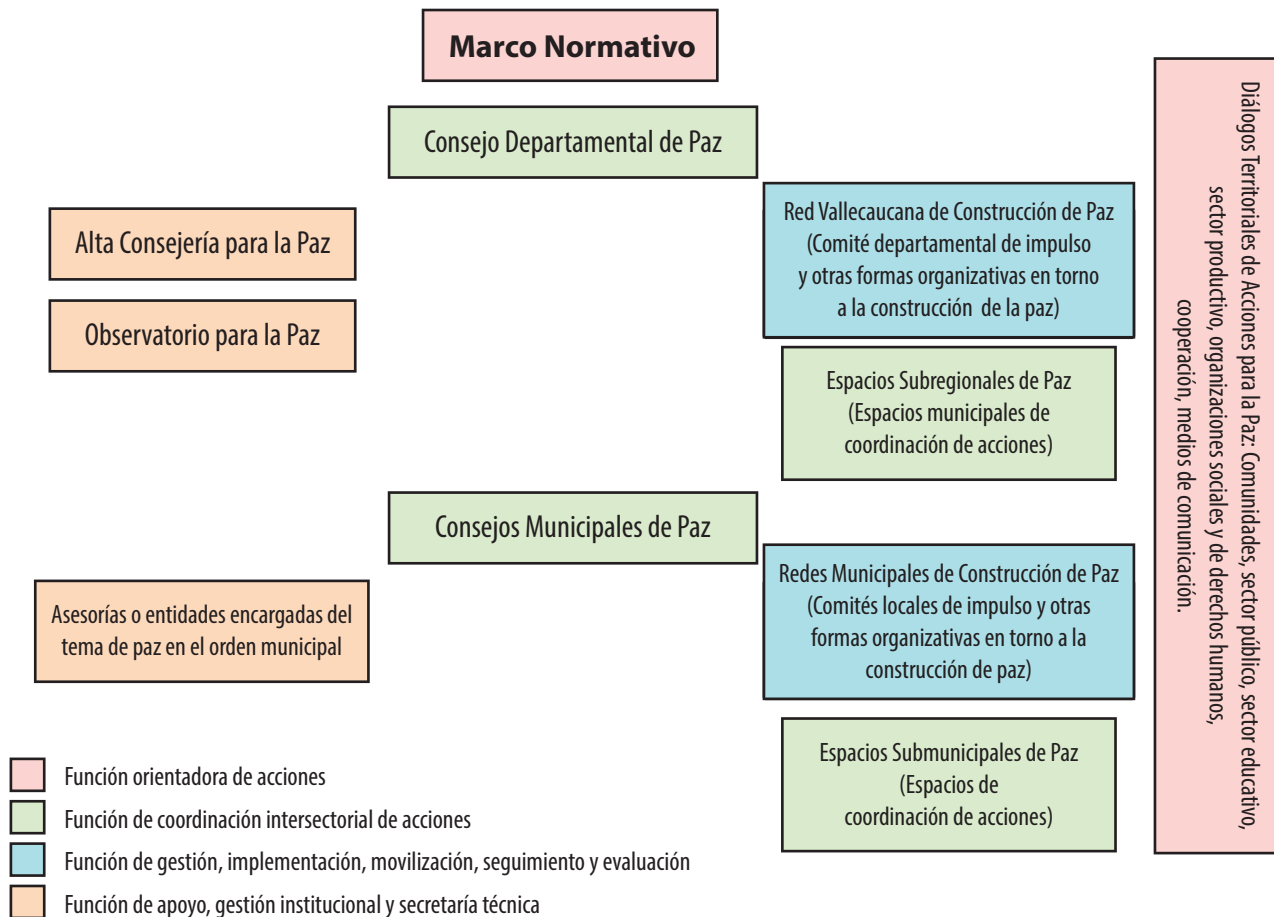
Marco Normativo

Consejo Departamental de Paz

Alta Consejería para la Paz

Observatorio para la Paz

Red Vallecaucana de Construcción de Paz (Comité departamental de impulso y otras formas organizativas en torno a la construcción de la paz)

Espacios Subregionales de Paz (Espacios municipales de coordinación de acciones)

Consejos Municipales de Paz

Asesorías o entidades encargadas del tema de paz en el orden municipal

Redes Municipales de Construcción de Paz (Comités locales de impulso y otras formas organizativas en torno a la construcción de paz)

Espacios Submunicipales de Paz (Espacios de coordinación de acciones)

Diálogos Territoriales de Acciones para la Paz: Comunidades, sector público, sector educativo, sector productivo, organizaciones sociales y de derechos humanos, cooperación, medios de comunicación.

Función orientadora de acciones

Función de coordinación intersectorial de acciones

Función de gestión, implementación, movilización, seguimiento y evaluación

Función de apoyo, gestión institucional y secretaría técnica